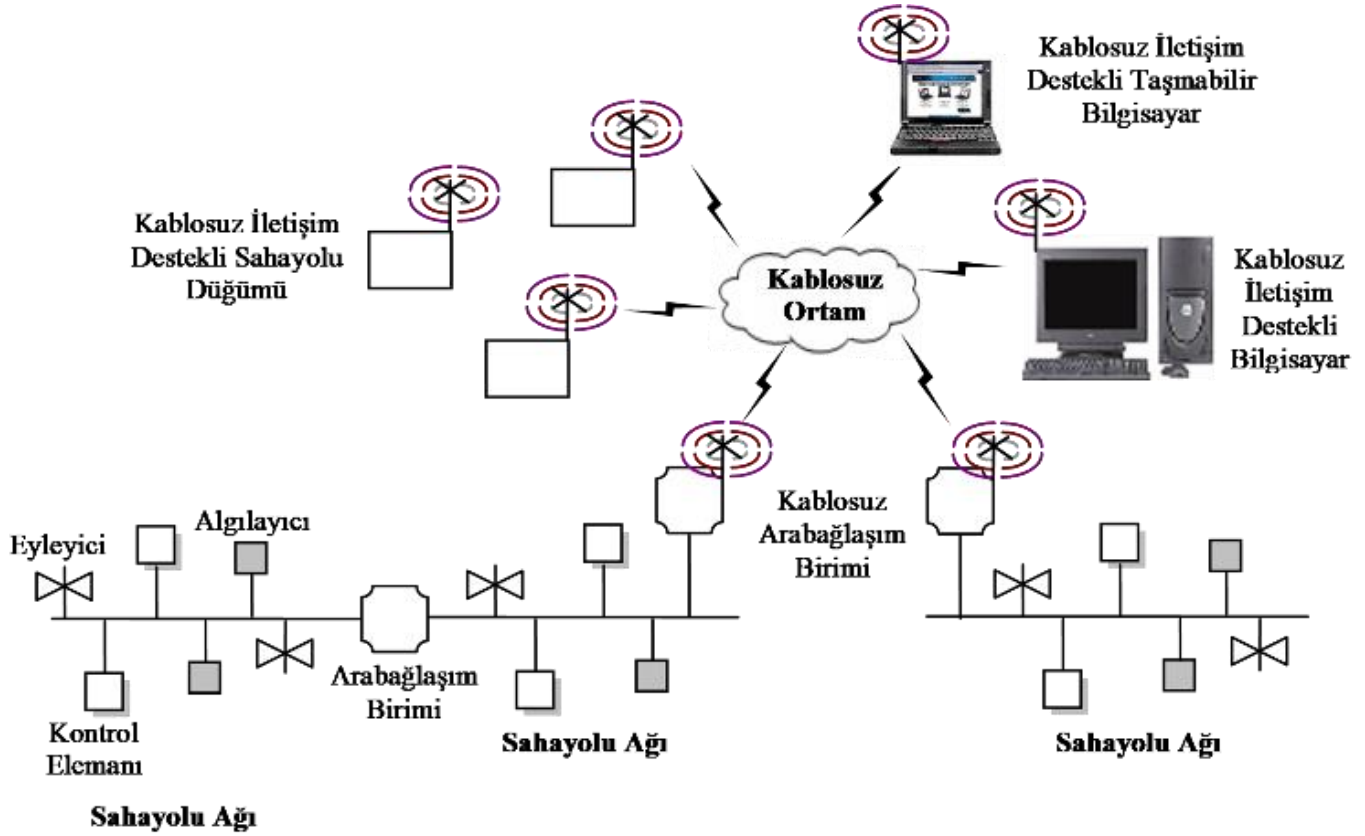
Kablosuz İletişim Destekli Taşınabilir Bilgisayar

Kablosuz İletişim Destekli Sahayolu Düğümü

Kablosuz Ortam

Kablosuz İletişim Destekli Bilgisayar

Kablosuz Arabağlaşım Birimi

Eyleyici

Algılayıcı

Arabağlaşım Birimi

Kontrol Elemanı

Sahayolu Ağı

Sahayolu Ağı

Sahayolu Ağı